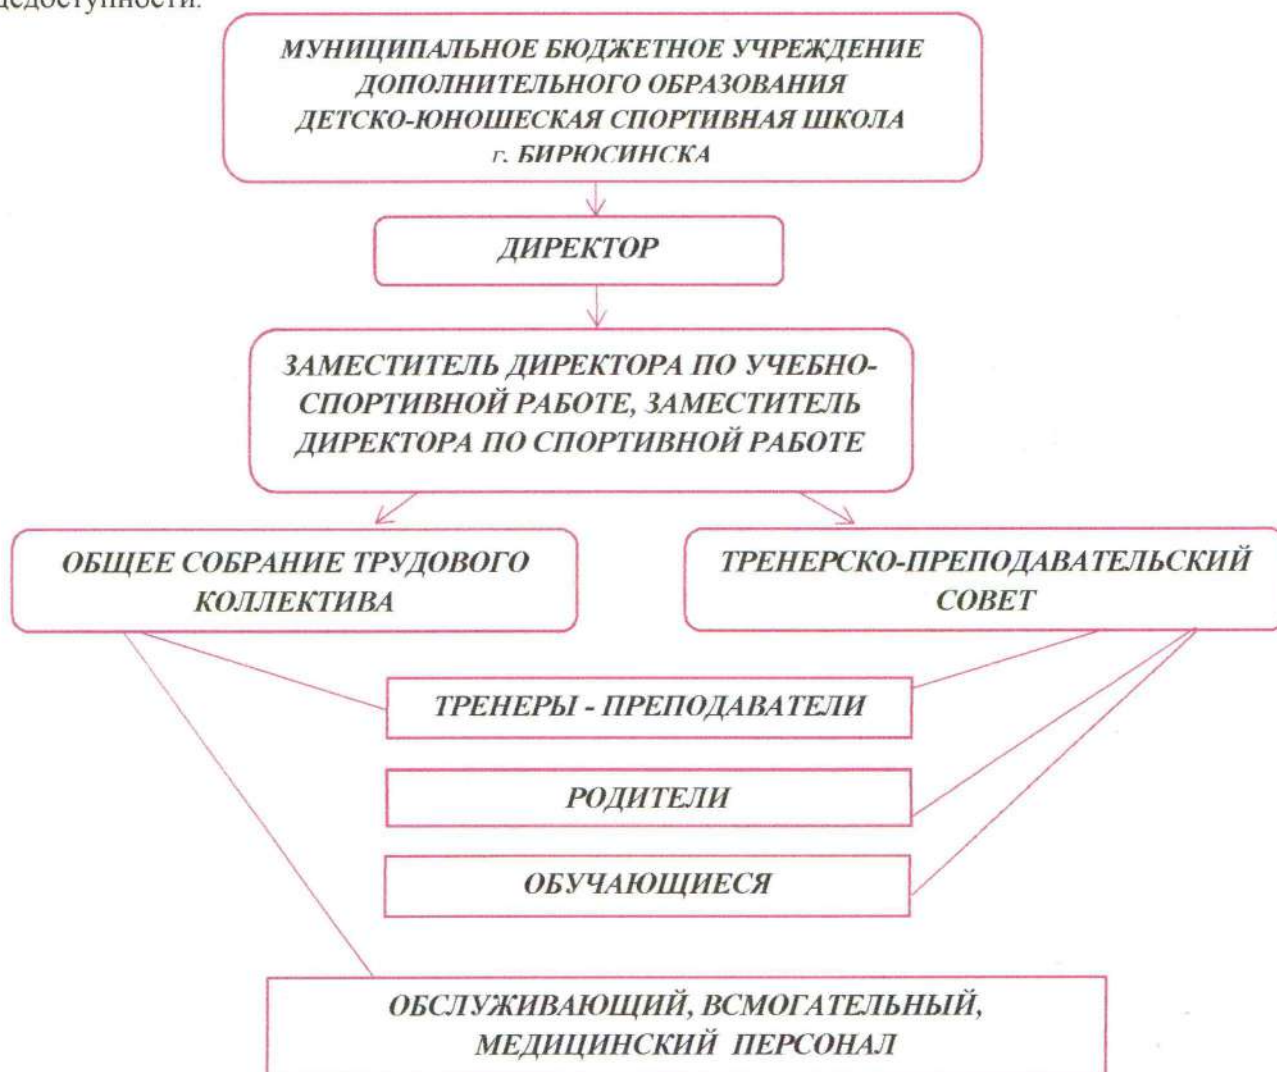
щедоступности.

МУНИЦИПАЛЬНОЕ БЮДЖЕТНОЕ УЧРЕЖДЕНИЕ ДОПОЛНИТЕЛЬНОГО ОБРАЗОВАНИЯ ДЕТСКО-ЮНОШЕСКАЯ СПОРТИВНАЯ ШКОЛА г. БИРЮСИНСКА

ДИРЕКТОР

ЗАМЕСТИТЕЛЬ ДИРЕКТОРА ПО УЧЕБНО-СПОРТИВНОЙ РАБОТЕ, ЗАМЕСТИТЕЛЬ ДИРЕКТОРА ПО СПОРТИВНОЙ РАБОТЕ

ОБЩЕЕ СОБРАНИЕ ТРУДОВОГО КОЛЛЕКТИВА

ТРЕНЕРСКО-ПРЕПОДАВАТЕЛЬСКИЙ СОВЕТ

ТРЕНЕРЫ - ПРЕПОДАВАТЕЛИ

РОДИТЕЛИ

ОБУЧАЮЩИЕСЯ

ОБСЛУЖИВАЮЩИЙ, ВСМОГАТЕЛЬНЫЙ, МЕДИЦИНСКИЙ ПЕРСОНАЛ